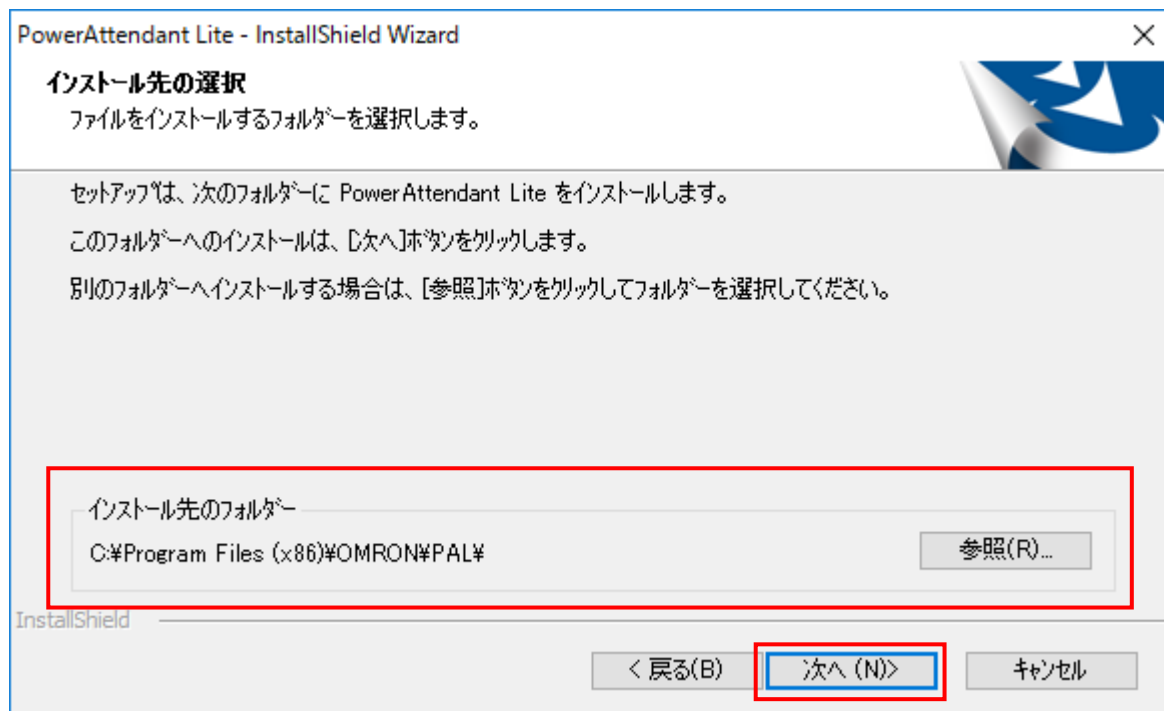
PowerAttendant Lite - InstallShield Wizard

インストール先の選択
ファイルをインストールするフォルダーを選択します。

セットアップは、次のフォルダーに PowerAttendant Lite をインストールします。

このフォルダーへのインストールは、[次へ]ボタンをクリックします。

別のフォルダーへインストールする場合は、[参照]ボタンをクリックしてフォルダーを選択してください。

インストール先のフォルダー
C:¥Program Files (x86)¥OMRON¥PAL¥

参照(R)...

InstallShield

< 戻る(B)

次へ (N)>

キャンセル